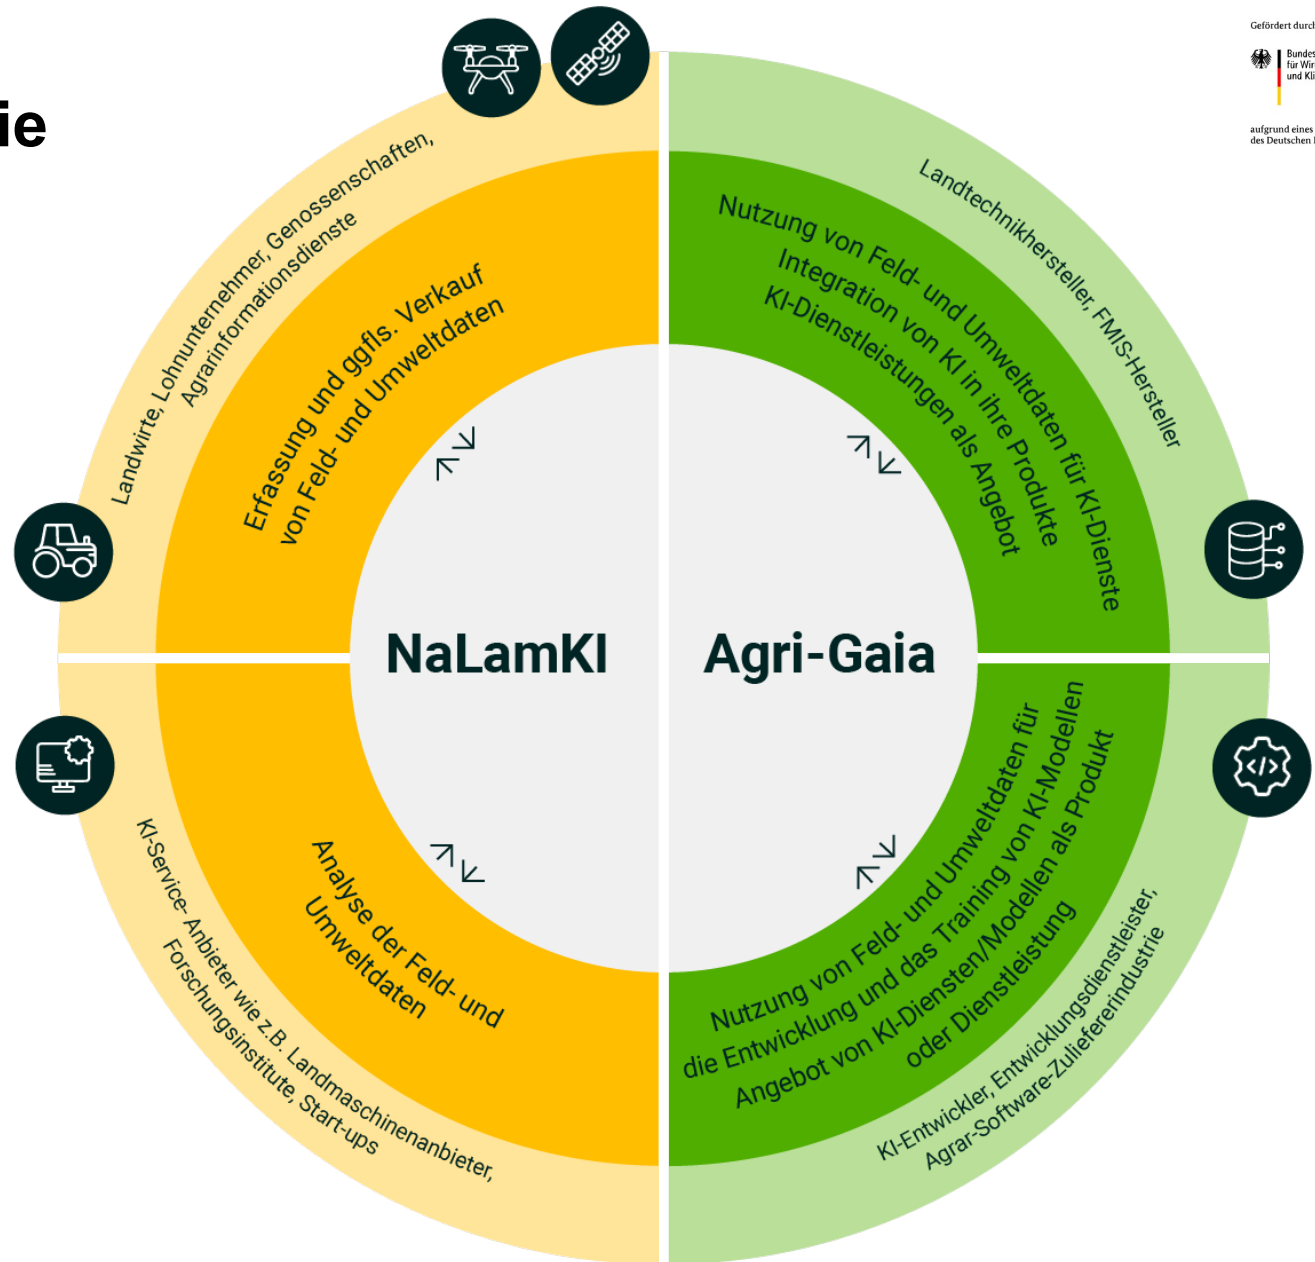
ie

Gefördert durch

Bundes
für Wir
und Kli

aufgrund eines
des Deutschen

Landwirte, Lohnunternehmer, Genossenschaften, Agrarinformationsdienste

Erfassung und ggfls. Verkauf von Feld- und Umweltdaten

Landtechnikhersteller, FMIS-Hersteller

Nutzung von Feld- und Umweltdaten für KI-Dienste Integration von KI in ihre Produkte KI-Dienstleistungen als Angebot

NaLamKI

Agri-Gaia

Analyse der Feld- und Umweltdaten

KI-Service- Anbieter wie z.B. Landmaschinenanbieter, Forschungsinstitute, Start-ups

Nutzung von Feld- und Umweltdaten für die Entwicklung und das Training von KI-Modellen Angebot von KI-Diensten/Modellen als Produkt oder Dienstleistung

KI-Entwickler, Entwicklungsdienstleister, Agrar-Software-Zuliefererindustrie